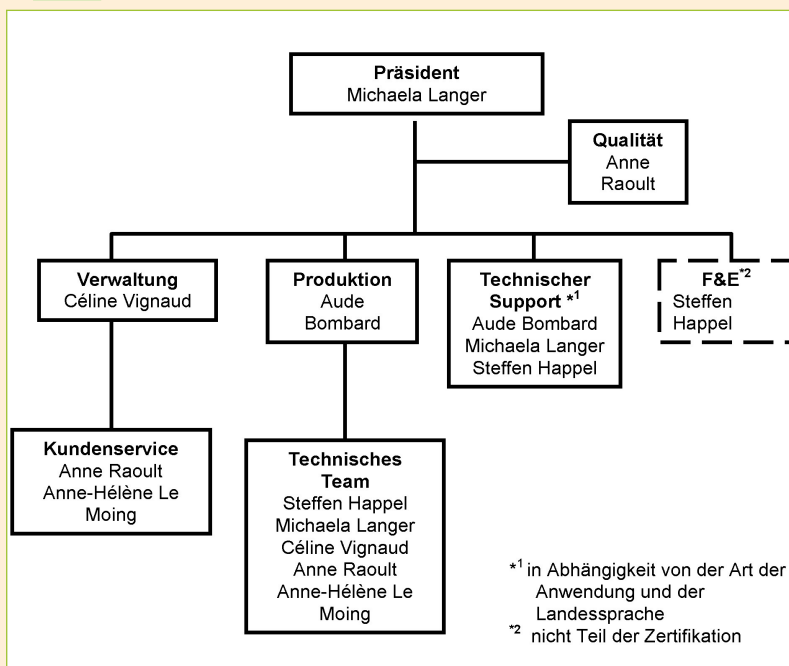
**Präsident**
Michaela Langer

**Qualität**
Anne Raoult

**Verwaltung**
Céline Vignaud

**Produktion**
Aude Bombard

**Technischer Support** $^{*1}$
Aude Bombard
Michaela Langer
Steffen Happel

**F&E**$^{*2}$
Steffen Happel

**Kundenservice**
Anne Raoult
Anne-Hélène Le Moing

**Technisches Team**
Steffen Happel
Michaela Langer
Céline Vignaud
Anne Raoult
Anne-Hélène Le Moing

$^{*1}$ in Abhängigkeit von der Art der Anwendung und der Landessprache
$^{*2}$ nicht Teil der Zertifikation